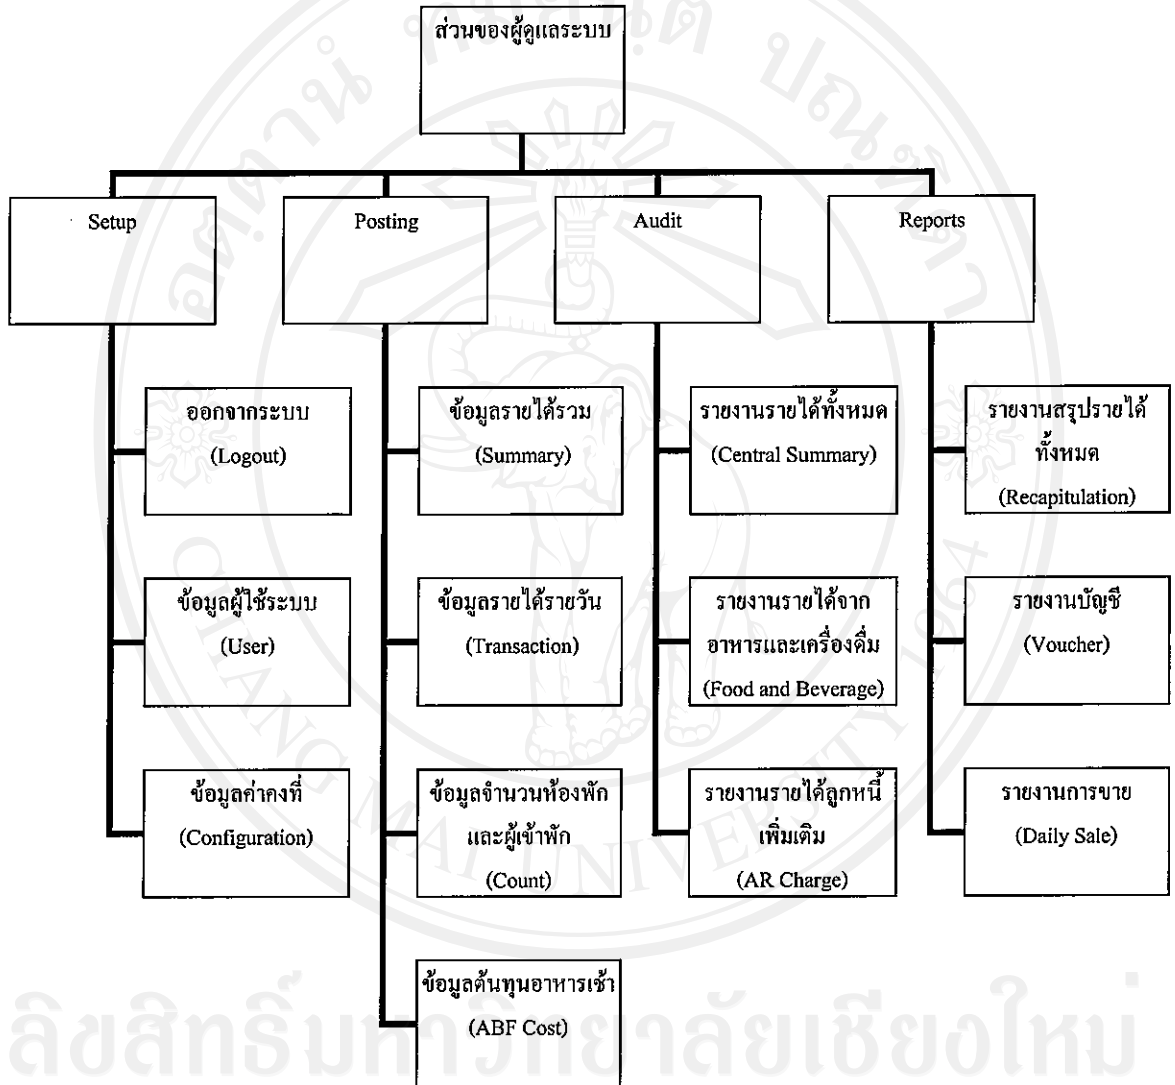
ส่วนของผู้ดูแลระบบ

Setup

Posting

Audit

Reports

ออกจากระบบ
(Logout)

ข้อมูลผู้ใช้ระบบ
(User)

ข้อมูลค่าคงที่
(Configuration)

ข้อมูลรายได้รวม
(Summary)

ข้อมูลรายได้รายวัน
(Transaction)

ข้อมูลจำนวนห้องพัก และผู้เข้าพัก
(Count)

ข้อมูลต้นทุนอาหารเช้า
(ABF Cost)

รายงานรายได้ทั้งหมด
(Central Summary)

รายงานรายได้จาก อาหารและเครื่องดื่ม
(Food and Beverage)

รายงานรายได้ลูกหนี้ เพิ่มเติม
(AR Charge)

รายงานสรุปรายได้ ทั้งหมด
(Recapitulation)

รายงานบัญชี
(Voucher)

รายงานการขาย
(Daily Sale)

ลิขสิทธิ์มหาวิทยาลัยเชียงใหม่